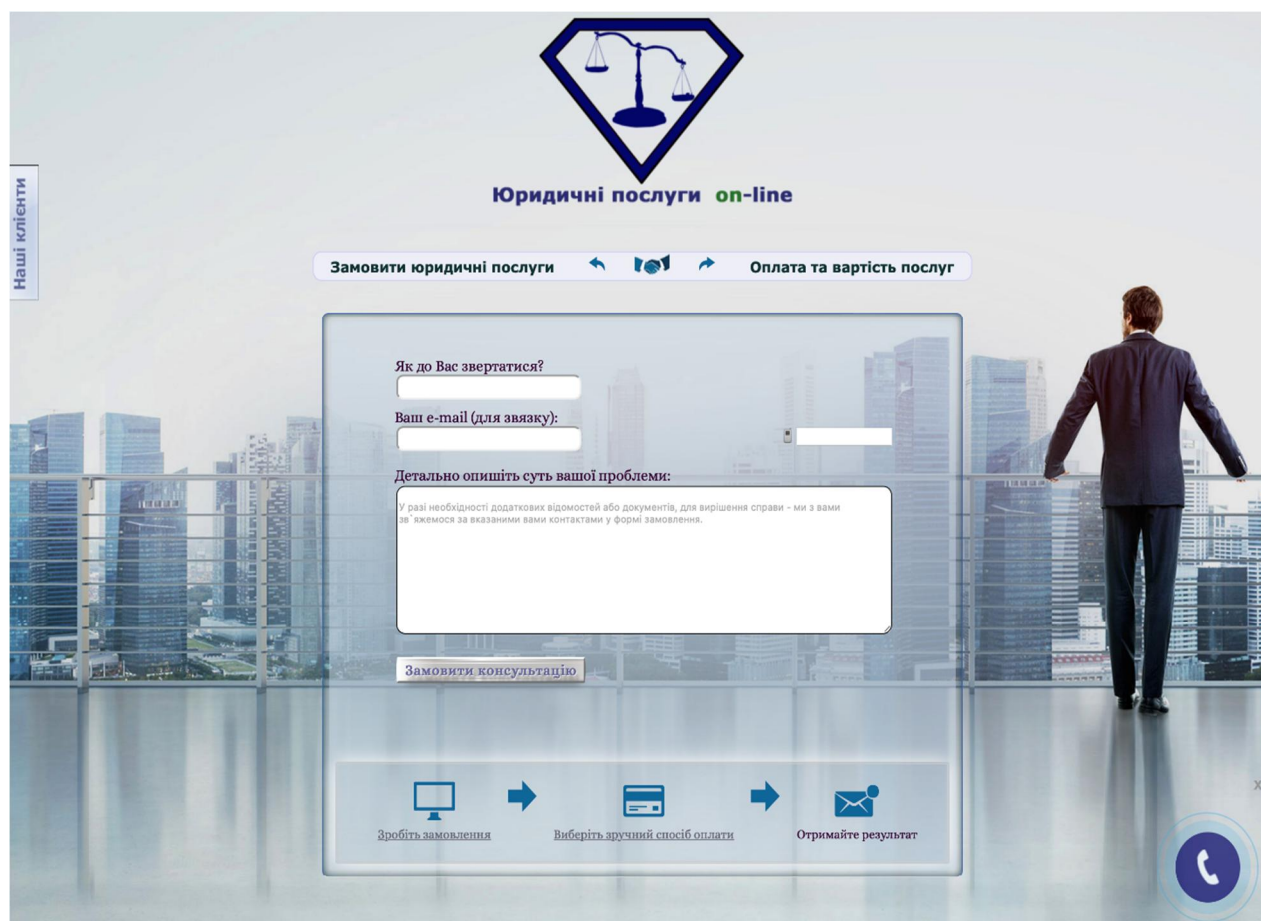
Наші клієнти

Юридичні послуги on-line

Замовити юридичні послуги

Оплата та вартість послуг

Як до Вас звертатися?

Ваш e-mail (для звязку):

Детально опишіть суть вашої проблеми:

У разі необхідності додаткових відомостей або документів, для вирішення справи - ми з вами зв`яжемося за вказаними вами контактами у формі замовлення.

Замовити консультацію

Зробіть замовлення

Виберіть зручний спосіб оплати

Отримайте результат

x